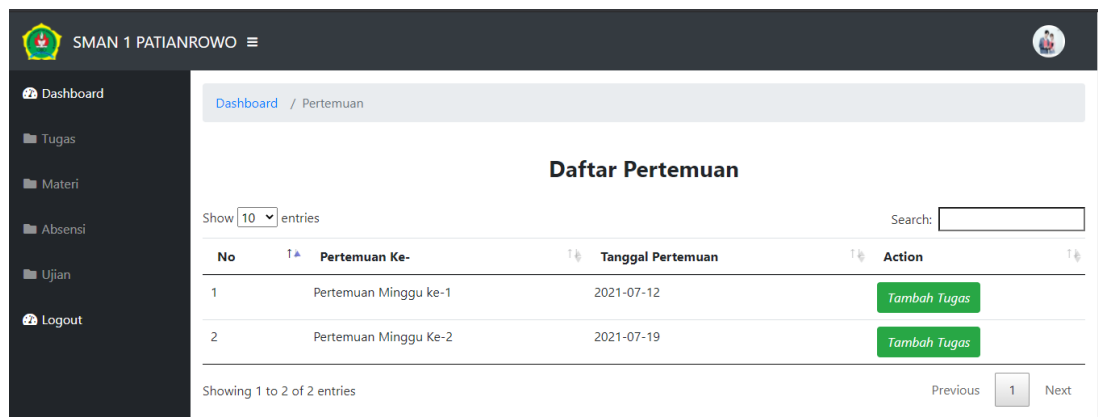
SMAN 1 PATIANROWO ≡

Dashboard
Tugas
Materi
Absensi
Ujian
Logout

Dashboard / Pertemuan

Daftar Pertemuan

Show 10 entries

Search:

| No | Pertemuan Ke- | Tanggal Pertemuan | Action |
|---|---|---|---|
| 1 | Pertemuan Minggu ke-1 | 2021-07-12 | Tambah Tugas |
| 2 | Pertemuan Minggu Ke-2 | 2021-07-19 | Tambah Tugas |

Showing 1 to 2 of 2 entries

Previous 1 Next